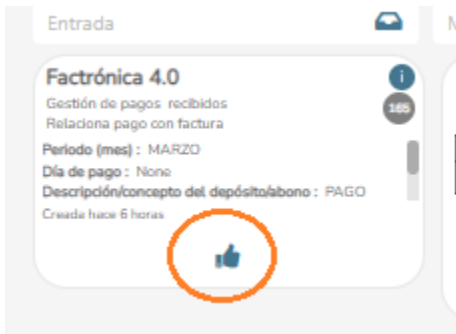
Entrada

M

Factrónica 4.0

i

Gestión de pagos recibidos

165

Relaciona pago con factura

Periodo (mes) : MARZO

Día de pago : None

Descripción/concepto del depósito/abono : PAGO

Creada hace 6 horas